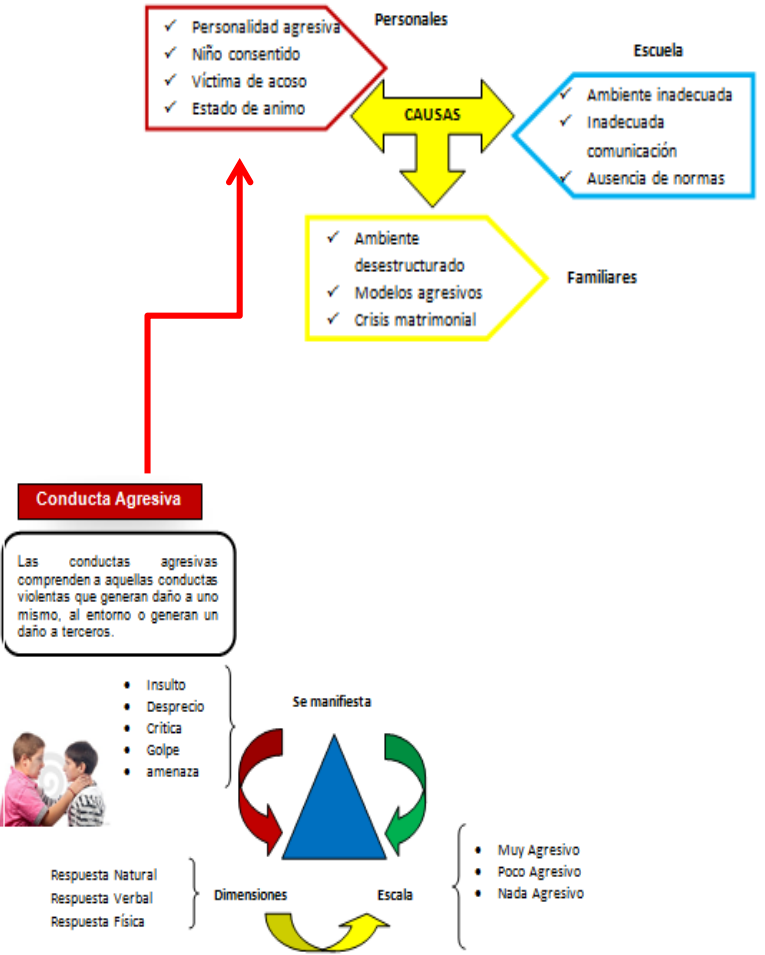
✓ Personalidad agresiva
✓ Niño consentido
✓ Víctima de acoso
✓ Estado de animo

Personales

Escuela

CAUSAS

✓ Ambiente inadecuada
✓ Inadecuada comunicación
✓ Ausencia de normas

✓ Ambiente desestructurado
✓ Modelos agresivos
✓ Crisis matrimonial

Familiares

Conducta Agresiva

Las conductas agresivas comprenden a aquellas conductas violentas que generan daño a uno mismo, al entorno o generan un daño a terceros.

• Insulto
• Desprecio
• Crítica
• Golpe
• amenaza

Se manifiesta

• Muy Agresivo
• Poco Agresivo
• Nada Agresivo

Respuesta Natural
Respuesta Verbal
Respuesta Física

Dimensiones

Escala